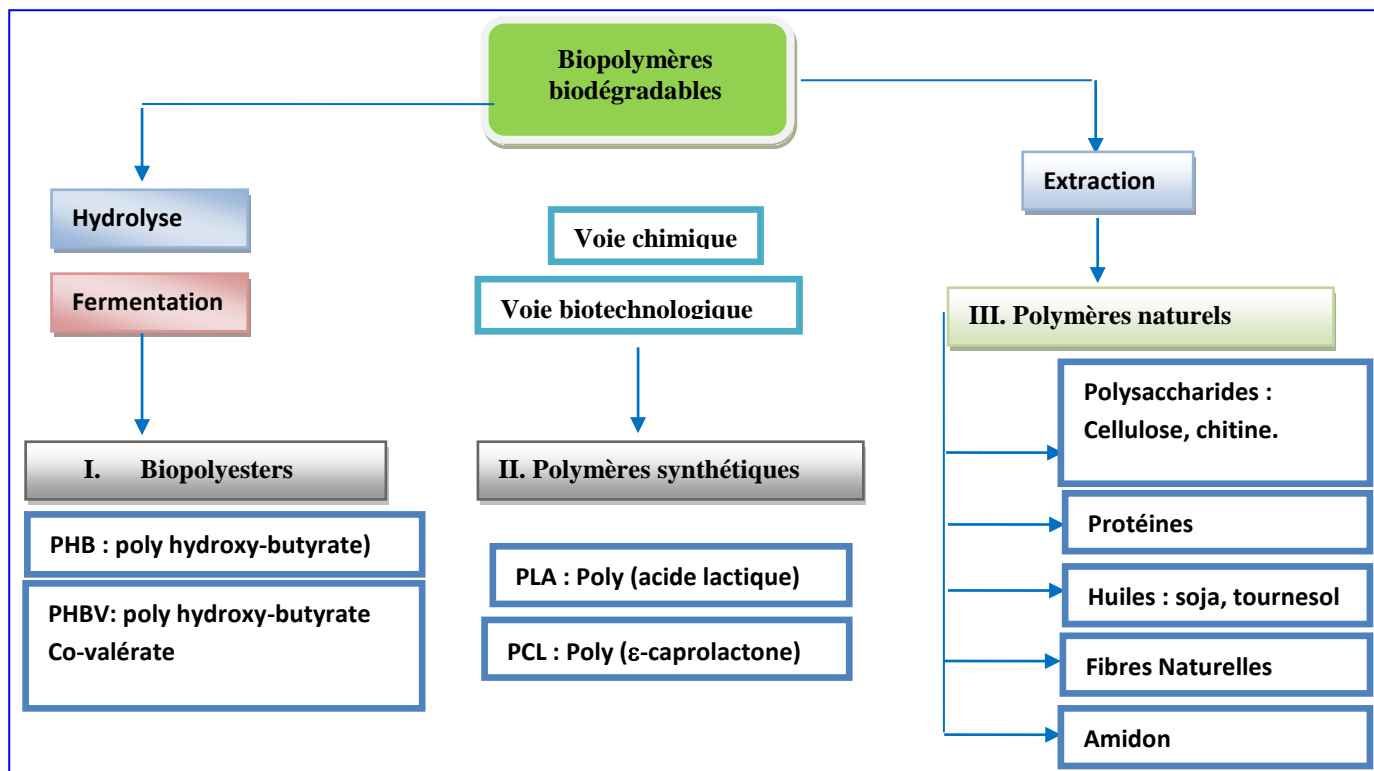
Biopolymères biodégradables

Hydrolyse

Fermentation

I. Biopolyesters

PHB : poly hydroxy-butyrate)

PHBV: poly hydroxy-butyrate Co-valérate

Voie chimique

Voie biotechnologique

II. Polymères synthétiques

PLA : Poly (acide lactique)

PCL : Poly (ε-caprolactone)

Extraction

III. Polymères naturels

Polysaccharides : Cellulose, chitine.

Protéines

Huiles : soja, tournesol

Fibres Naturelles

Amidon